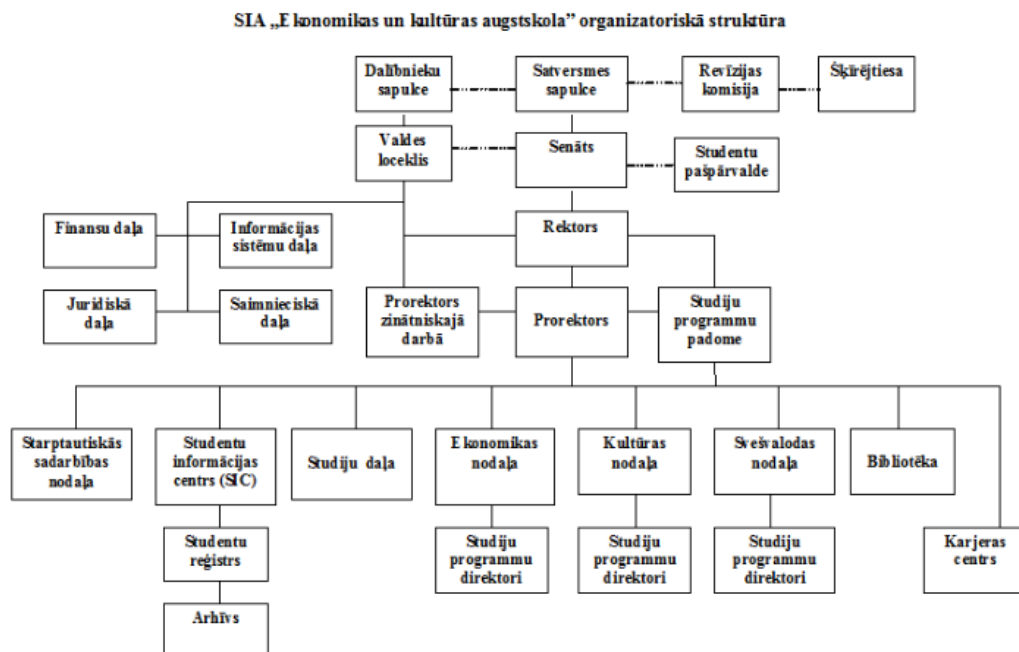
SIA „Ekonomikas un kultūras augstskola" organizatoriskā struktūra

Dalībnieku sapulce

Satversmes sapulce

Revīzijas komisija

Šķīrējtiesa

Valdes loceklis

Senāts

Studentu pašpārvalde

Finansu daļa

Informācijas sistēmu daļa

Rektors

Juridiskā daļa

Saimnieciskā daļa

Prorektors zinātniskajā darbā

Prorektors

Studiju programmu padome

Starptautiskās sadarbības nodaļa

Studentu informācijas centrs (SIC)

Studiju daļa

Ekonomikas nodaļa

Kultūras nodaļa

Svešvalodas nodaļa

Bibliotēka

Studentu reģistrs

Studiju programmu direktori

Studiju programmu direktori

Studiju programmu direktori

Karjeras centrs

Arhīvs